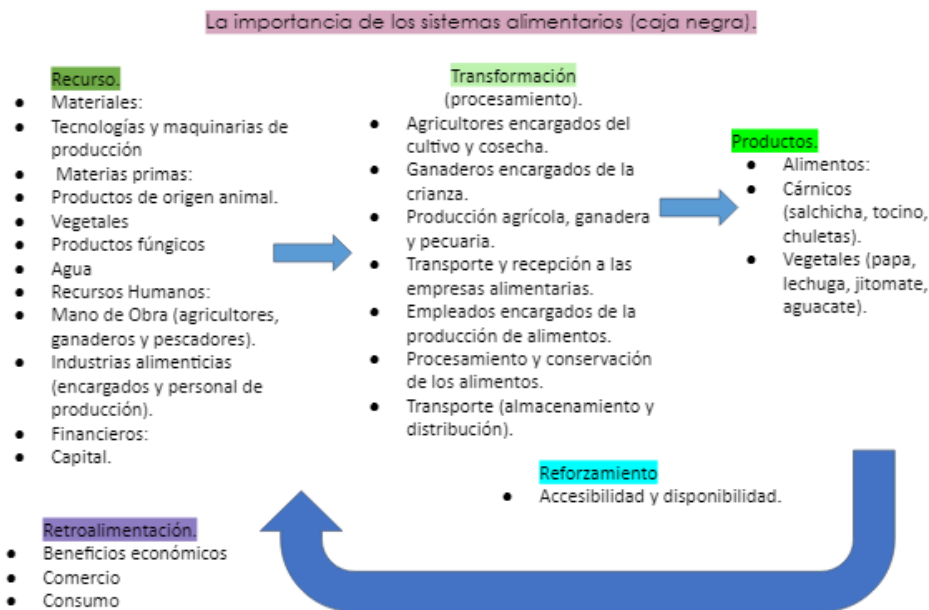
La importancia de los sistemas alimentarios (caja negra).

Recurso.
- Materiales:
- Tecnologías y maquinarias de producción
- Materias primas:
- Productos de origen animal.
- Vegetales
- Productos fúngicos
- Agua
- Recursos Humanos:
- Mano de Obra (agricultores, ganaderos y pescadores).
- Industrias alimenticias (encargados y personal de producción).
- Financieros:
- Capital.

Transformación (procesamiento).
- Agricultores encargados del cultivo y cosecha.
- Ganaderos encargados de la crianza.
- Producción agrícola, ganadera y pecuaria.
- Transporte y recepción a las empresas alimentarias.
- Empleados encargados de la producción de alimentos.
- Procesamiento y conservación de los alimentos.
- Transporte (almacenamiento y distribución).

Productos.
- Alimentos:
- Cárnicos (salchicha, tocino, chuletas).
- Vegetales (papa, lechuga, jitomate, aguacate).

Reforzamiento
- Accesibilidad y disponibilidad.

Retroalimentación.
- Beneficios económicos
- Comercio
- Consumo